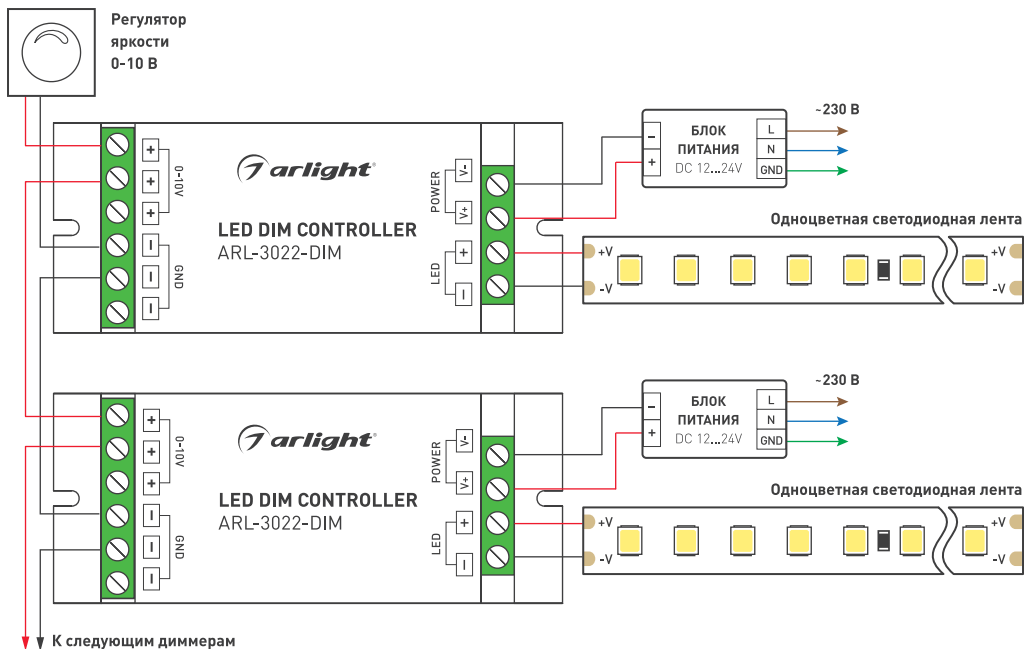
Регулятор яркости 0-10 В

+
+
+
0-10V
–
–
–
GND

arlight

LED DIM CONTROLLER
ARL-3022-DIM

POWER
V-
V+
LED
+
–

–
+
БЛОК ПИТАНИЯ
DC 12...24V
L
N
GND
~230 В

Одноцветная светодиодная лента
+V
-V
+V
-V

+
+
+
0-10V
–
–
–
GND

arlight

LED DIM CONTROLLER
ARL-3022-DIM

POWER
V-
V+
LED
+
–

–
+
БЛОК ПИТАНИЯ
DC 12...24V
L
N
GND
~230 В

Одноцветная светодиодная лента
+V
-V
+V
-V

К следующим диммерам